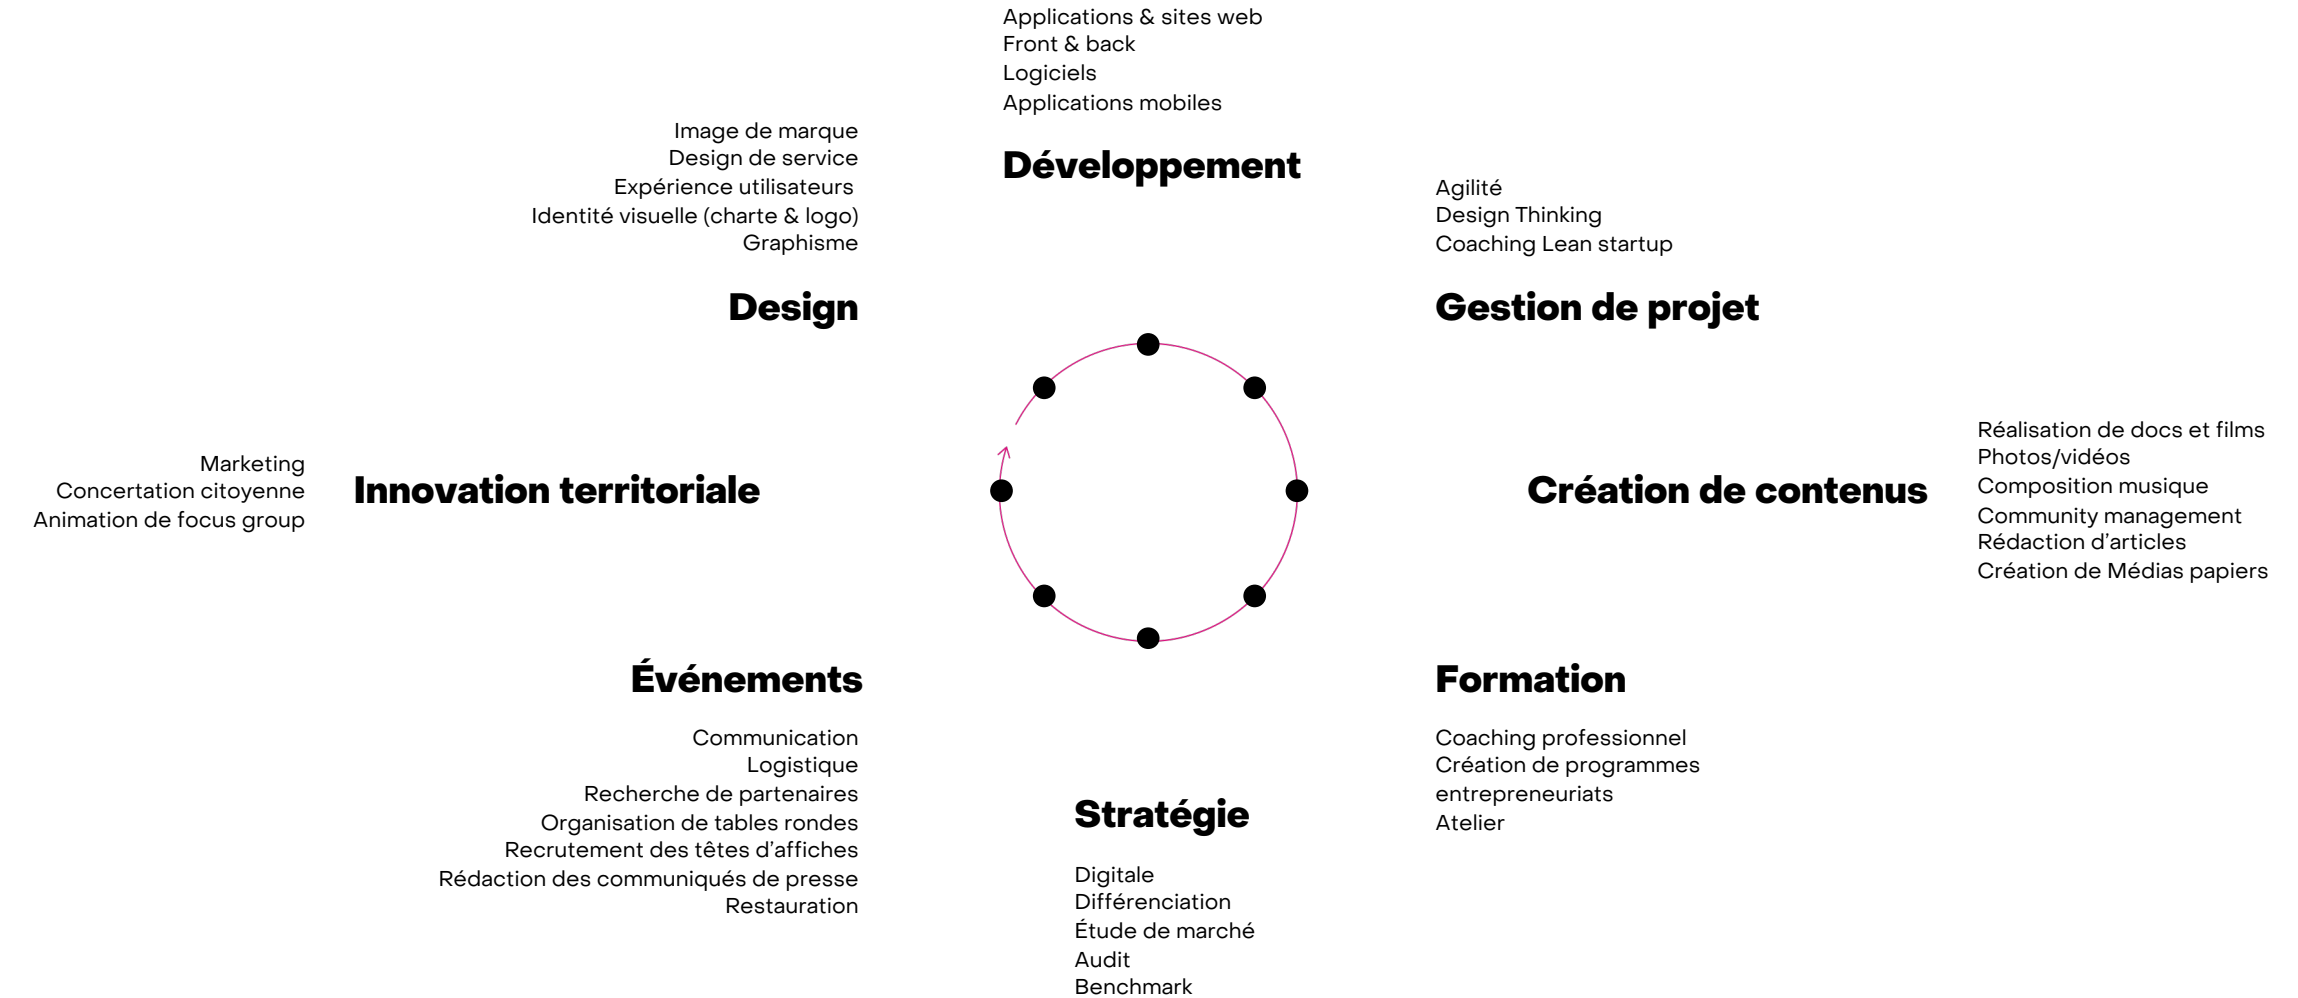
Applications & sites web
Front & back
Logiciels
Applications mobiles

Développement

Image de marque
Design de service
Expérience utilisateurs
Identité visuelle (charte & logo)
Graphisme

Design

Agilité
Design Thinking
Coaching Lean startup

Gestion de projet

Marketing
Concertation citoyenne
Animation de focus group

Innovation territoriale

Création de contenus

Réalisation de docs et films
Photos/vidéos
Composition musique
Community management
Rédaction d'articles
Création de Médias papiers

Événements

Communication
Logistique
Recherche de partenaires
Organisation de tables rondes
Recrutement des têtes d'affiches
Rédaction des communiqués de presse
Restauration

Formation

Coaching professionnel
Création de programmes entrepreneuriats
Atelier

Stratégie

Digitale
Différenciation
Étude de marché
Audit
Benchmark